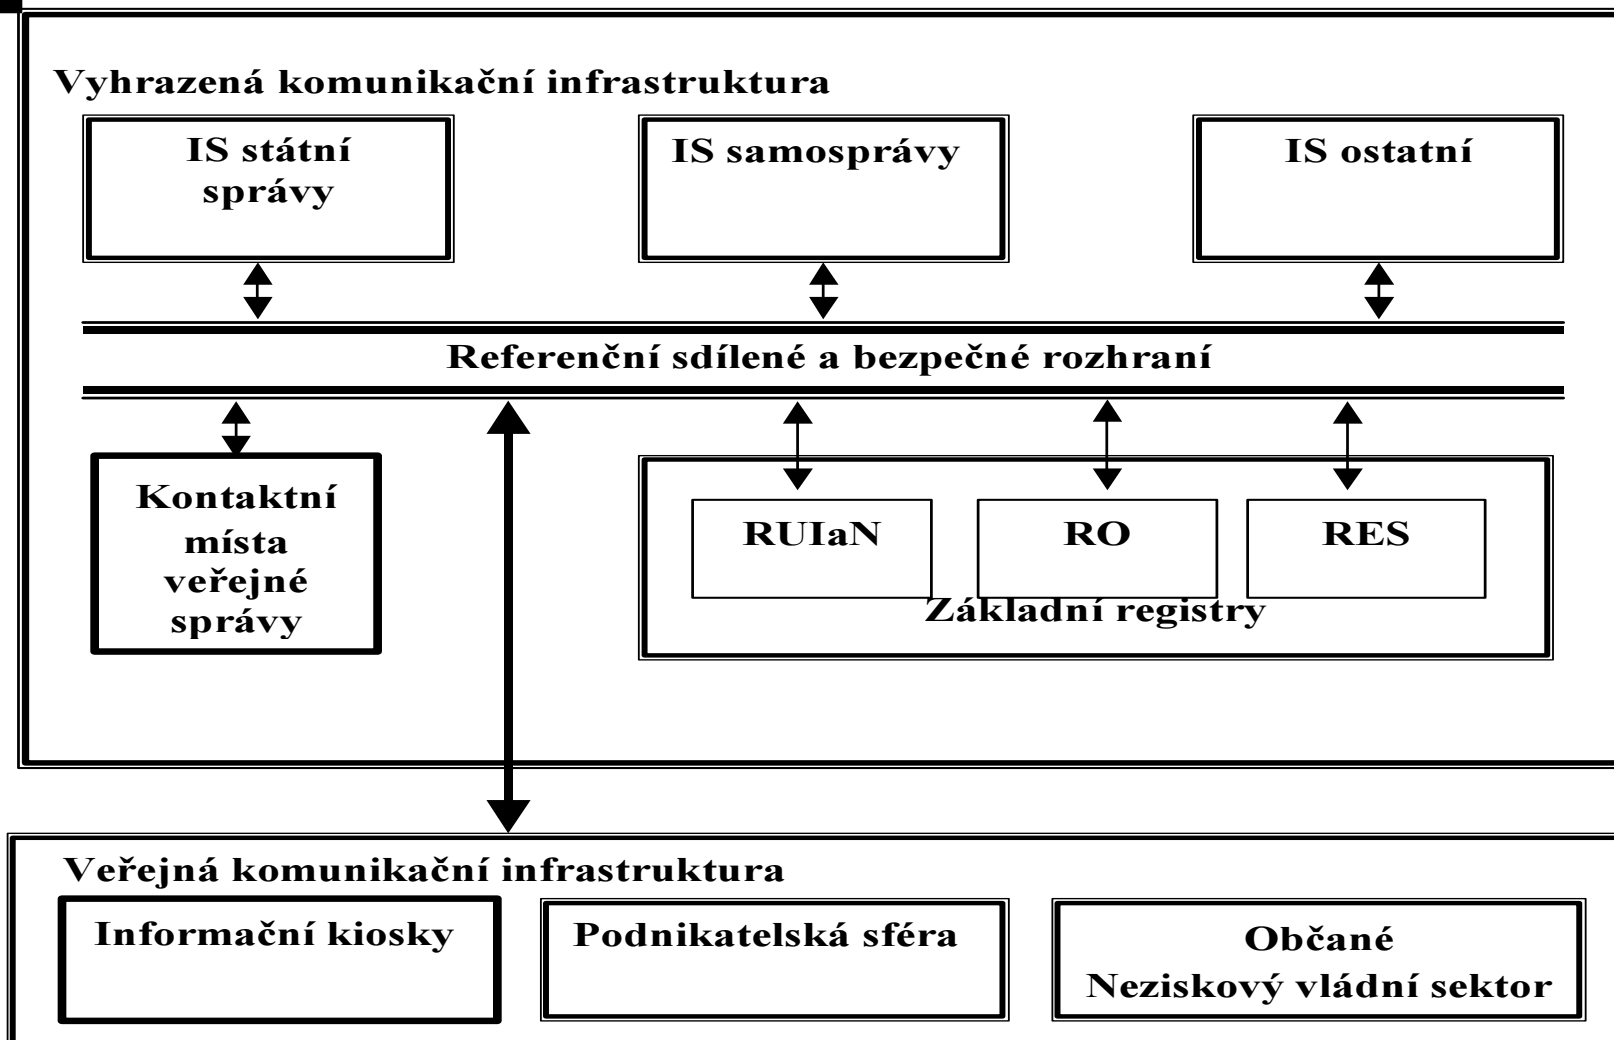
Vyhrazená komunikační infrastruktura

IS státní správy

IS samosprávy

IS ostatní

Referenční sdílené a bezpečné rozhraní

Kontaktní místa veřejné správy

RUIaN

RO

RES

Základní registry

Veřejná komunikační infrastruktura

Informační kiosky

Podnikatelská sféra

Občané
Neziskový vládní sektor